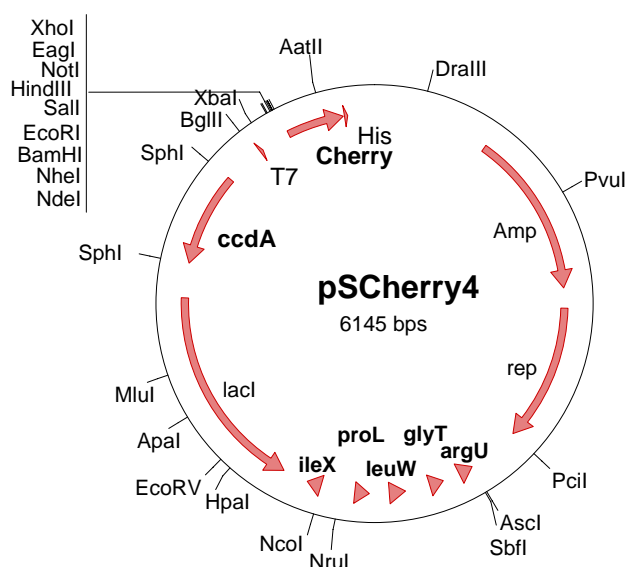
XhoI
EagI
NotI
HindIII
SalI
EcoRI
BamHI
NheI
NdeI

AatII
DraIII
XbaI
BglII
SphI
His
Cherry
T7
PvuI
Amp
ccdA
SphI
pSCherry4
6145 bps
rep
MluI
lacI
ApaI
proL
glyT
ileX
leuW
argU
PciI
EcoRV
HpaI
AscI
SbfI
NcoI
NruI